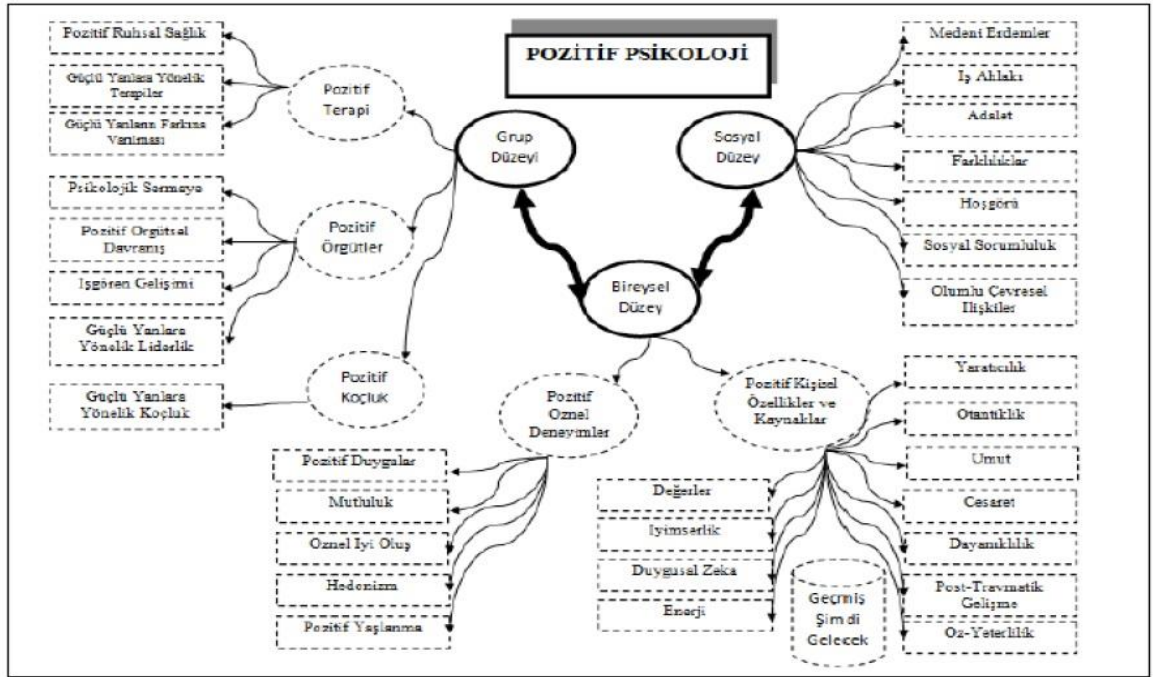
POZİTİF PSİKOLOJİ

Pozitif Ruhsal Sağlık

Güçlü Yanlara Yönelik Terapiler

Güçlü Yanların Farkına Varılması

Pozitif Terapi

Grup Düzeyi

Sosyal Düzey

Medeni Erdemler

İş Ahlakı

Adalet

Farklılıklar

Hoşgörü

Sosyal Sorumluluk

Olumlu Çevresel İlişkiler

Psikolojik Sermaye

Pozitif Örgütsel Davranış

İşgören Gelişimi

Güçlü Yanlara Yönelik Liderlik

Pozitif Örgütler

Bireysel Düzey

Pozitif Koçluk

Güçlü Yanlara Yönelik Koçluk

Pozitif Öznel Deneyimler

Pozitif Kişisel Özellikler ve Kaynaklar

Yaratıcılık

Otantiklik

Umut

Cesaret

Dayanıklılık

Post-Travmatik Gelişme

Öz-Yeterlilik

Pozitif Duygular

Mutluluk

Öznel İyi Oluş

Hedonizm

Pozitif Yaşlanma

Değerler

İyimserlik

Duygusal Zeka

Enerji

Geçmiş Şimdi Gelecek